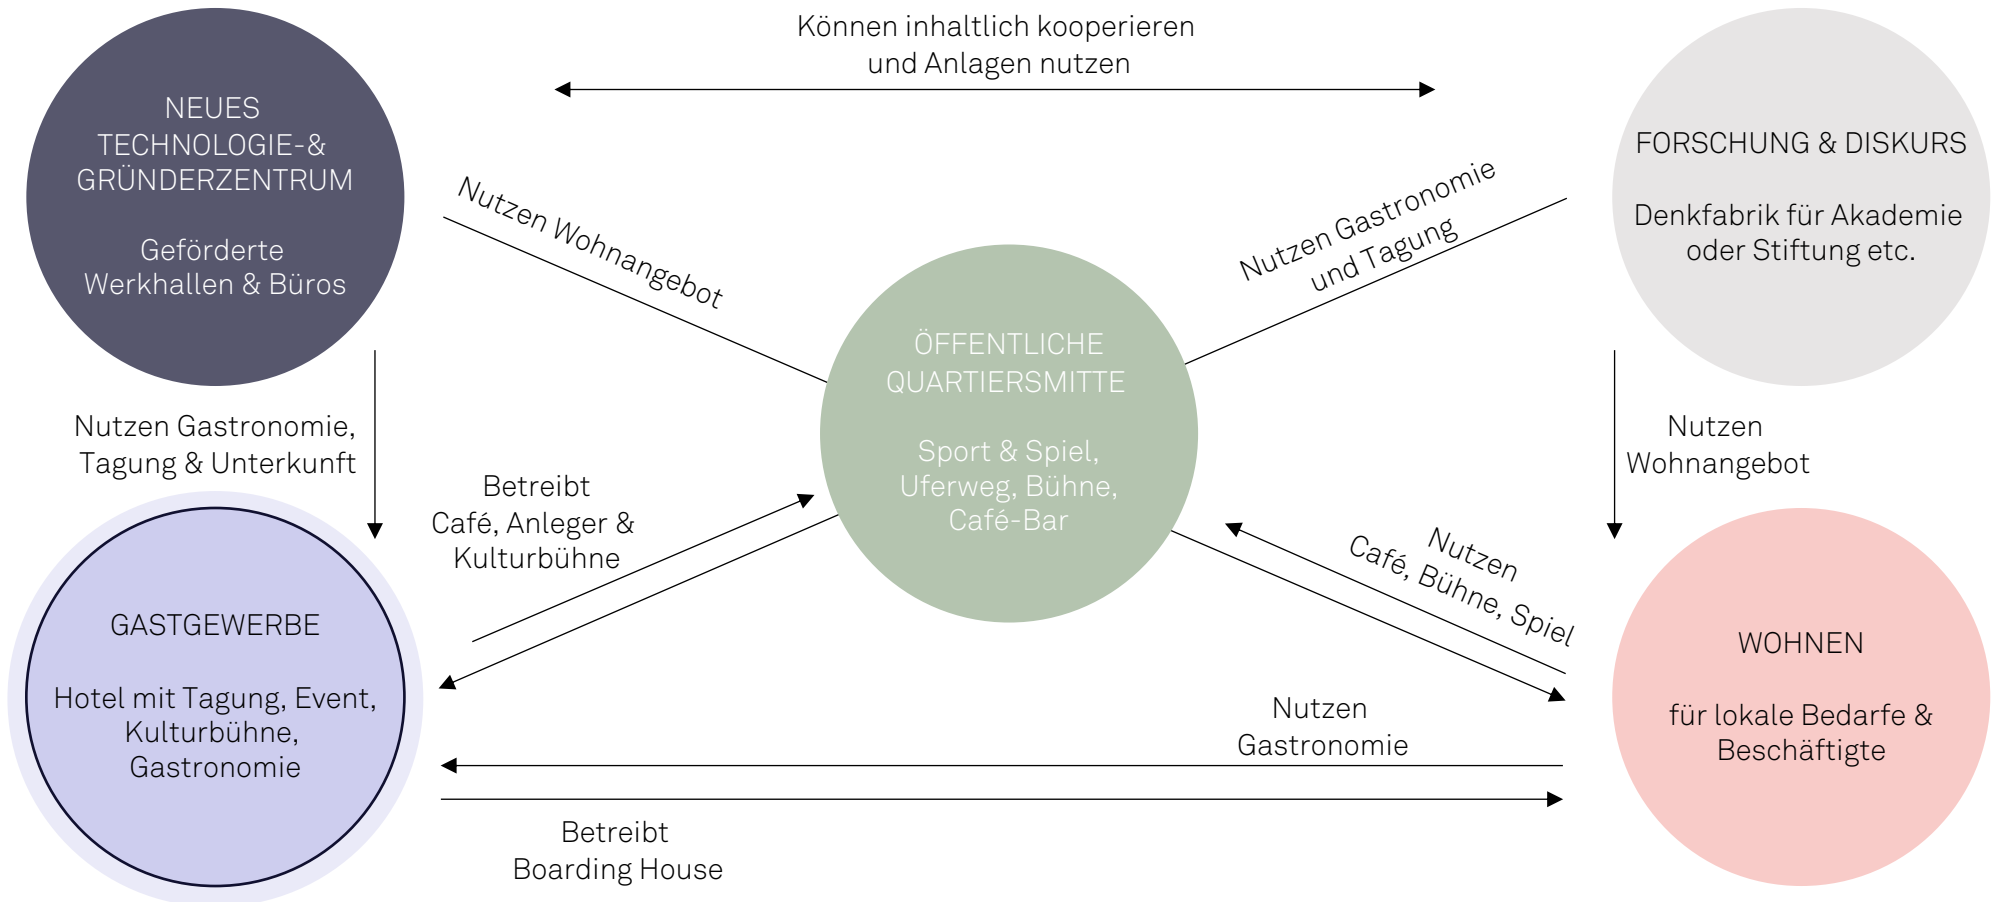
Können inhaltlich kooperieren und Anlagen nutzen

NEUES TECHNOLOGIE-& GRÜNDERZENTRUM

Geförderte Werkhallen & Büros

FORSCHUNG & DISKURS

Denkfabrik für Akademie oder Stiftung etc.

Nutzen Wohnangebot

Nutzen Gastronomie und Tagung

ÖFFENTLICHE QUARTIERSMITTE

Sport & Spiel, Uferweg, Bühne, Café-Bar

Nutzen Gastronomie, Tagung & Unterkunft

Nutzen Wohnangebot

Betreibt Café, Anleger & Kulturbühne

Nutzen Café, Bühne, Spiel

GASTGEWERBE

Hotel mit Tagung, Event, Kulturbühne, Gastronomie

WOHNEN

für lokale Bedarfe & Beschäftigte

Nutzen Gastronomie

Betreibt Boarding House